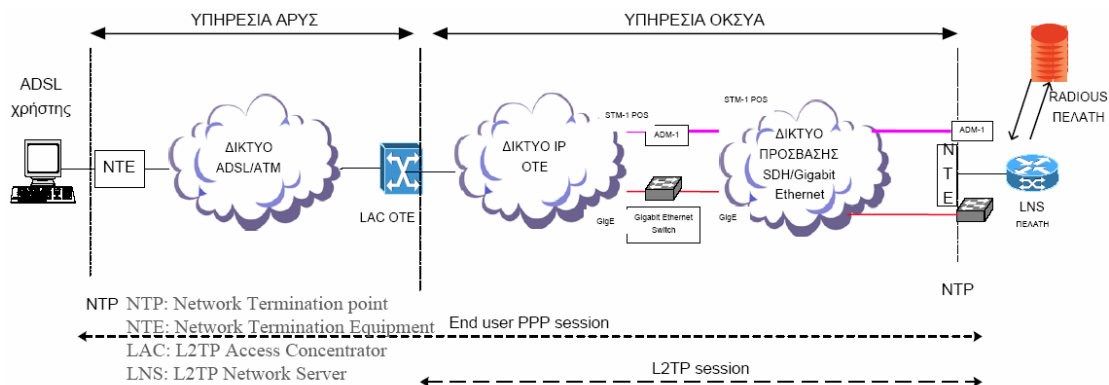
ΥΠΗΡΕΣΙΑ ΑΡΥΣ

ΥΠΗΡΕΣΙΑ ΟΚΣΥΑ

ADSL χρήστης

NTE

ΔΙΚΤΥΟ ADSL/ATM

LAC OTE

ΔΙΚΤΥΟ IP OTE

STM-1 POS

ADM-1

STM-1 POS

ΔΙΚΤΥΟ ΠΡΟΣΒΑΣΗΣ SDH/Gigabit Ethernet

ADM-1

RADIOUS ΠΕΛΑΤΗ

N T E

LNS ΠΕΛΑΤΗ

GigE

Gigabit Ethernet Switch

GigE

NTP

NTP

NTP: Network Termination point

NTE: Network Termination Equipment

End user PPP session

LAC: L2TP Access Concentrator

LNS: L2TP Network Server

L2TP session